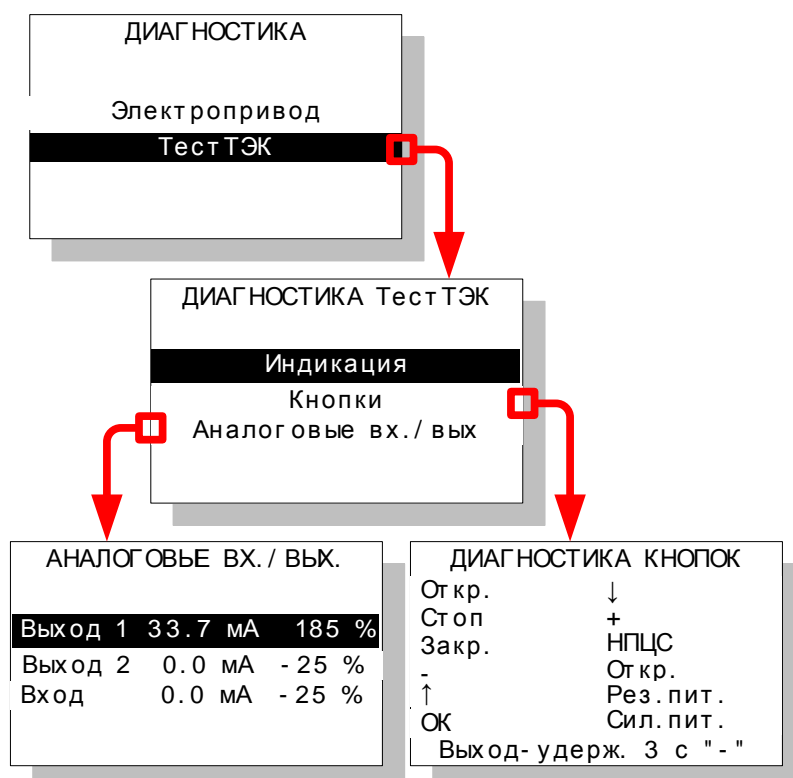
ДИАГНОСТИКА

Электропривод
Тест ТЭК

ДИАГНОСТИКА Тест ТЭК

Индикация
Кнопки
Аналоговые вх./вых

АНАЛОГОВЬЕ ВХ./ВЫХ.

Выход 1 33.7 мА 185 %
Выход 2 0.0 мА -25 %
Вход 0.0 мА -25 %

ДИАГНОСТИКА КНОПОК

| Откр. | ↓ |
|---|---|
| Стоп | + |
| Закр. | НПЦС |
| - | Откр. |
| ↑ | Рез.пит. |
| ОК | Сил.пит. |

Выход-удерж. 3 с "-"